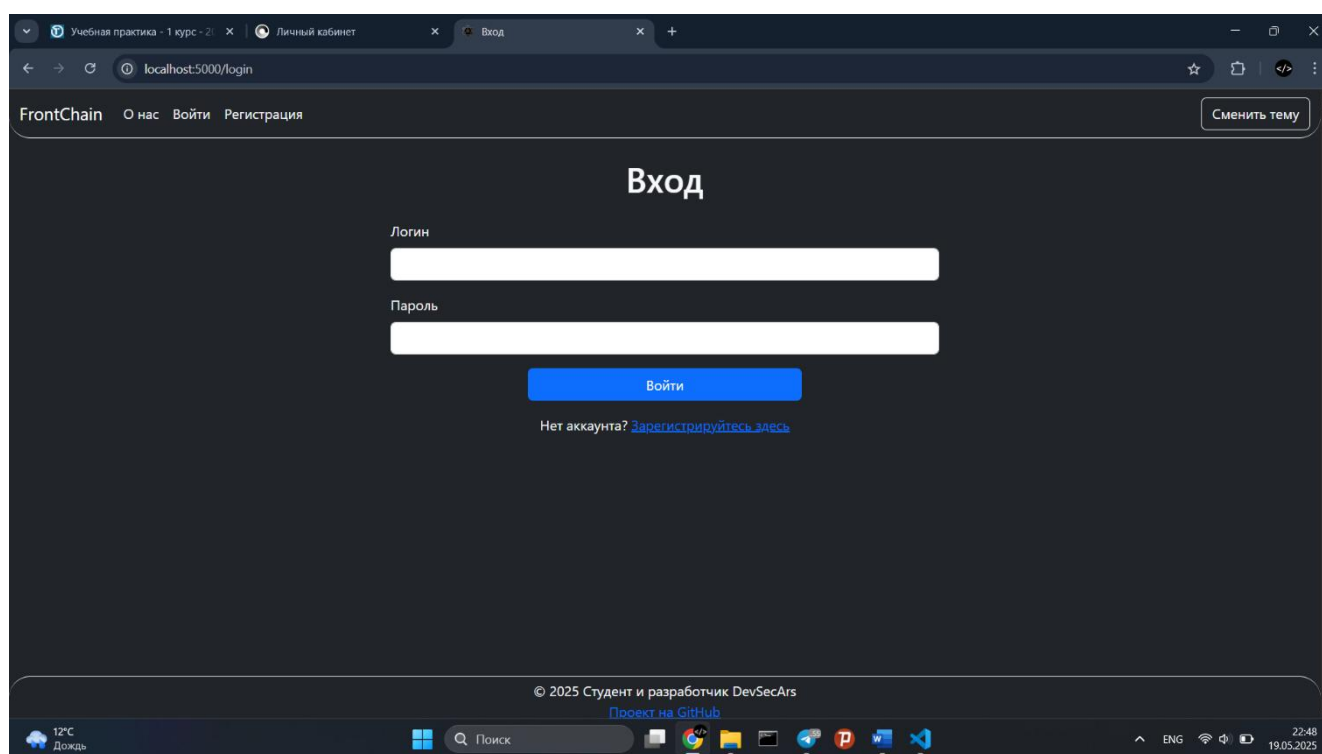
Учебная практика - 1 курс - 2(
Личный кабинет
Вход
localhost:5000/login

FrontChain О нас Войти Регистрация
Сменить тему

Вход

Логин

Пароль

Войти

Нет аккаунта? Зарегистрируйтесь здесь

© 2025 Студент и разработчик DevSecArs
Проект на GitHub

12°C
Дождь
Поиск
ENG
22:48
19.05.2025